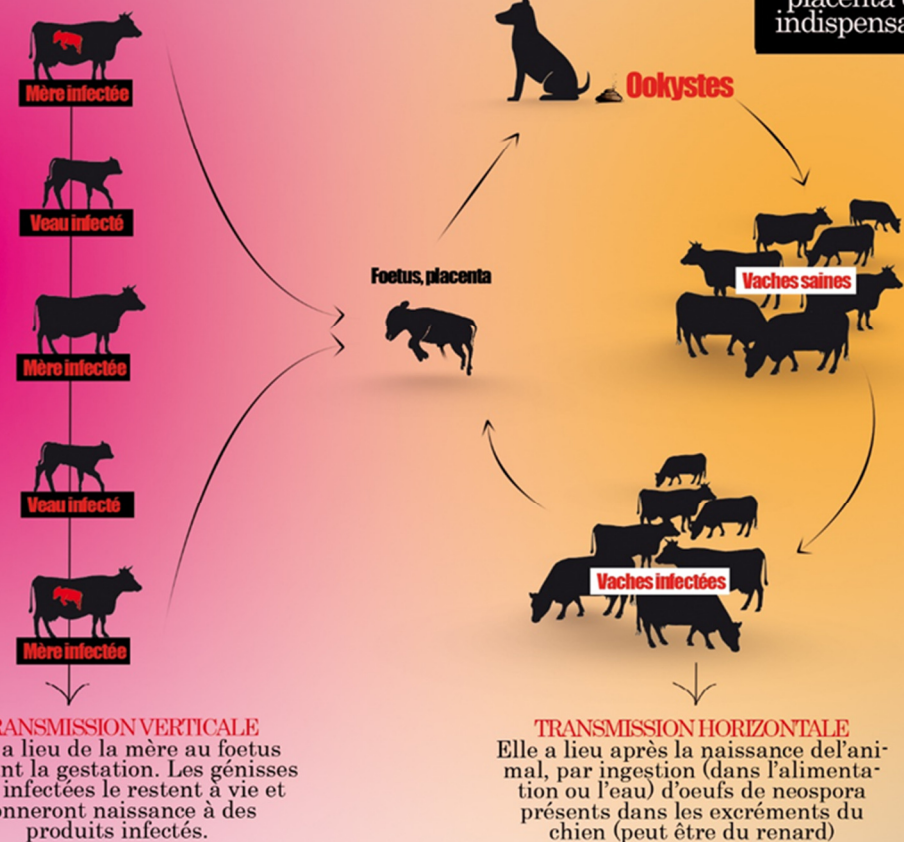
placenta
indispensa

Mère infectée

Veau infecté

Mère infectée

Veau infecté

Mère infectée

Ookystes

Foetus, placenta

Vaches saines

Vaches infectées

RANSMISSION VERTICALE
a lieu de la mère au foetus nt la gestation. Les génisses infectées le restent à vie et onneront naissance à des produits infectés.

TRANSMISSION HORIZONTALE
Elle a lieu après la naissance del'animal, par ingestion (dans l'alimentation ou l'eau) d'oeufs de neospora présents dans les excréments du chien (peut être du renard)